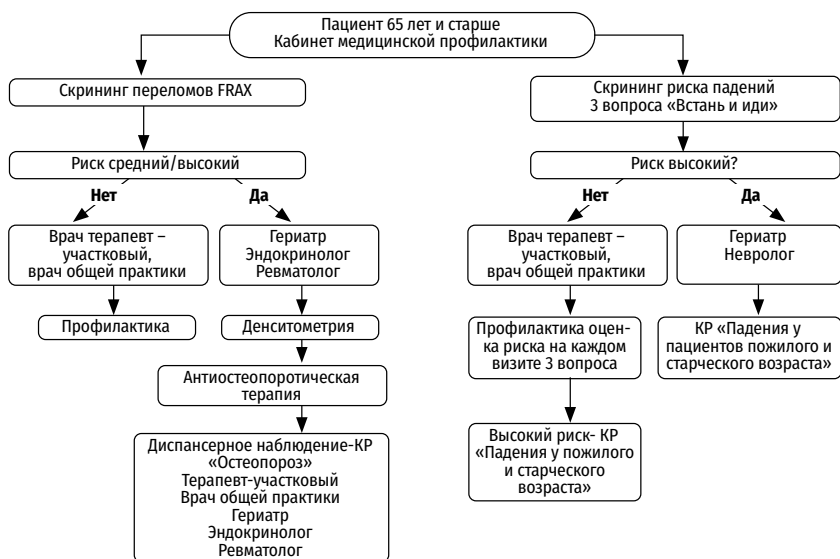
Пациент 65 лет и старше
Кабинет медицинской профилактики

Скрининг переломов FRAX

Риск средний/высокий

Нет

Да

Врач терапевт – участковый, врач общей практики

Профилактика

Гериатр
Эндокринолог
Ревматолог

Денситометрия

Антиостеопоротическая терапия

Диспансерное наблюдение-КР «Остеопороз»
Терапевт-участковый
Врач общей практики
Гериатр
Эндокринолог
Ревматолог

Скрининг риска падений
3 вопроса «Встань и иди»

Риск высокий?

Нет

Да

Врач терапевт – участковый, врач общей практики

Профилактика оценка риска на каждом визите 3 вопроса

Высокий риск- КР «Падения у пожилого и старческого возраста»

Гериатр
Невролог

КР «Падения у пациентов пожилого и старческого возраста»